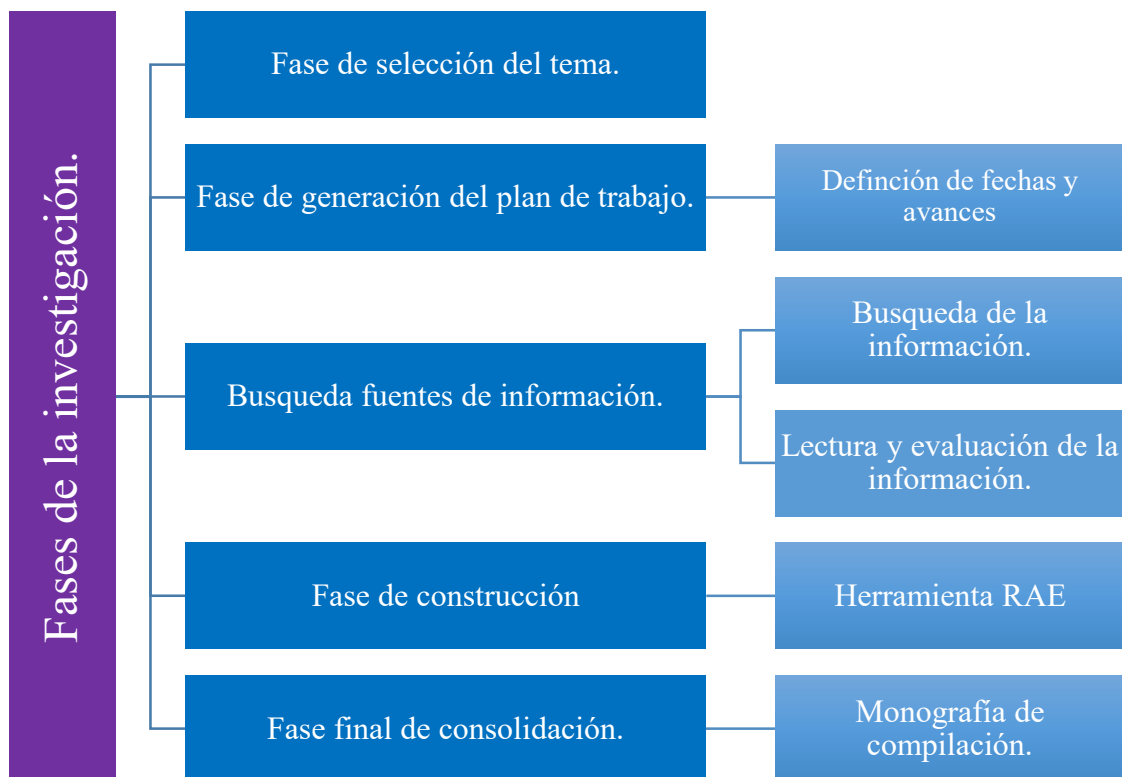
Fases de la investigación.

Fase de selección del tema.

Fase de generación del plan de trabajo.

Definción de fechas y avances

Busqueda fuentes de información.

Busqueda de la información.

Lectura y evaluación de la información.

Fase de construcción

Herramienta RAE

Fase final de consolidación.

Monografía de compilación.